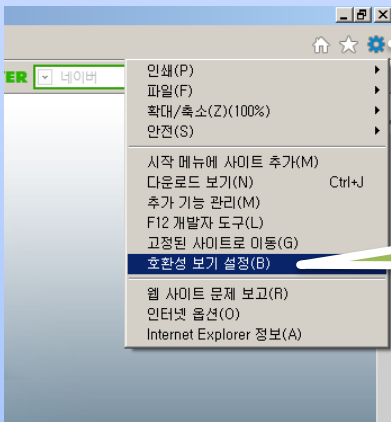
VER 네이버

인쇄(P)
파일(F)
확대/축소(Z)(100%)
안전(S)

시작 메뉴에 사이트 추가(M)
다운로드 보기(N) Ctrl+J
추가 기능 관리(M)
F12 개발자 도구(L)
고정된 사이트로 이동(G)
호환성 보기 설정(B)

웹 사이트 문제 보고(R)
인터넷 옵션(O)
Internet Explorer 정보(A)